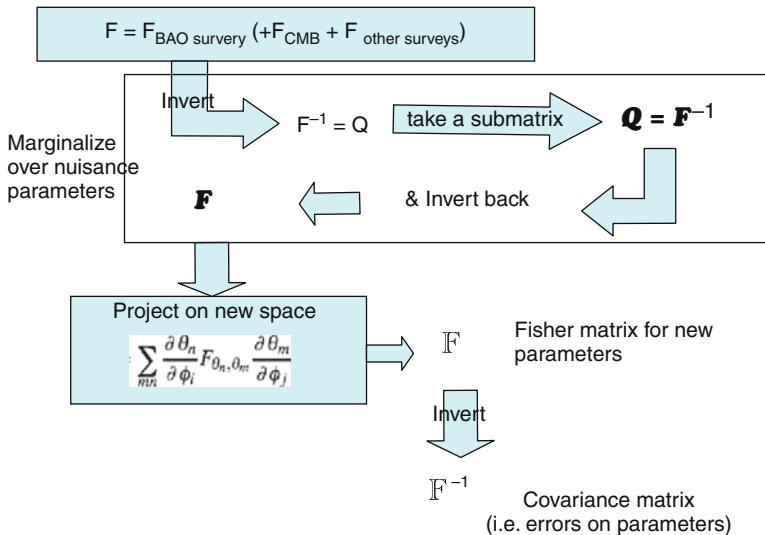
$F = F_{BAO\ survery} (+F_{CMB} + F_{other\ surveys})$

Invert

$F^{-1} = Q$

take a submatrix

$\boldsymbol{Q} = \boldsymbol{F}^{-1}$

Marginalize over nuisance parameters

$\boldsymbol{F}$

& Invert back

Project on new space

$\sum_{mn} \frac{\partial \theta_n}{\partial \phi_i} F_{\theta_n, \theta_m} \frac{\partial \theta_m}{\partial \phi_j}$

$\mathbb{F}$

Fisher matrix for new parameters

Invert

$\mathbb{F}^{-1}$

Covariance matrix (i.e. errors on parameters)